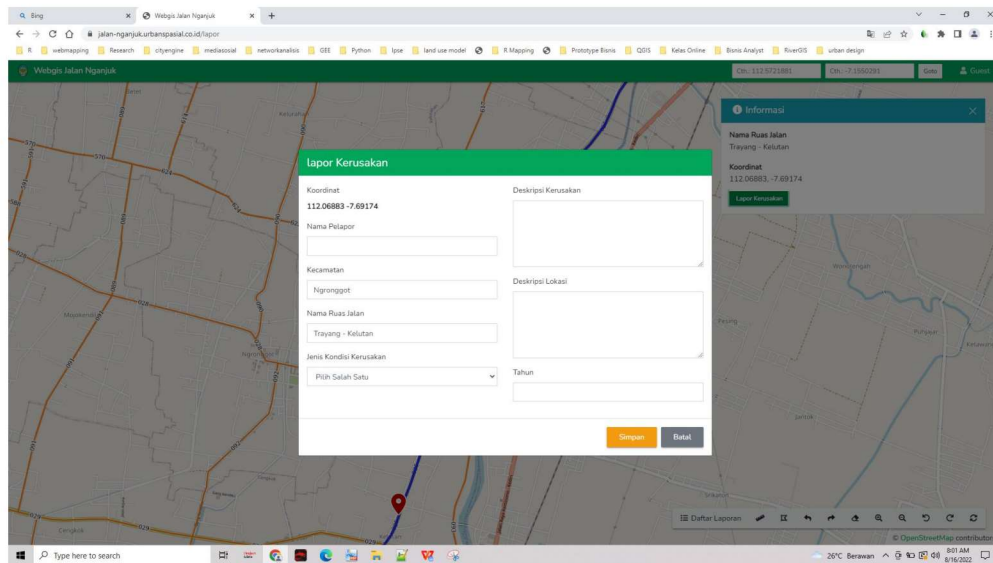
Bing
Webgis Jalan Nganjuk
jalan-nganjuk.urbanspasial.co.id/lapor
R webmapping Research cityengine mediasosial networkanalisis GEE Python Ipse land use model R Mapping Prototype Bisnis QGIS Kelas Online Bisnis Analyst RiverGIS urban design

Webgis Jalan Nganjuk
Cth.: 112.5721881
Cth.: -7.1550281
Goto
Guest

Informasi
Nama Ruas Jalan
Trayang - Kelutan
Koordinat
112.06883, -7.69174
Lapor Kerusakan

lapor Kerusakan

Koordinat
112.06883 -7.69174
Nama Pelapor
Kecamatan
Ngronggot
Nama Ruas Jalan
Trayang - Kelutan
Jenis Kondisi Kerusakan
Pilih Salah Satu

Deskripsi Kerusakan
Deskripsi Lokasi
Tahun

Simpan
Batal

Daftar Laporan
© OpenStreetMap contributors

Type here to search
26°C Berawan
8:01 AM
8/16/2022